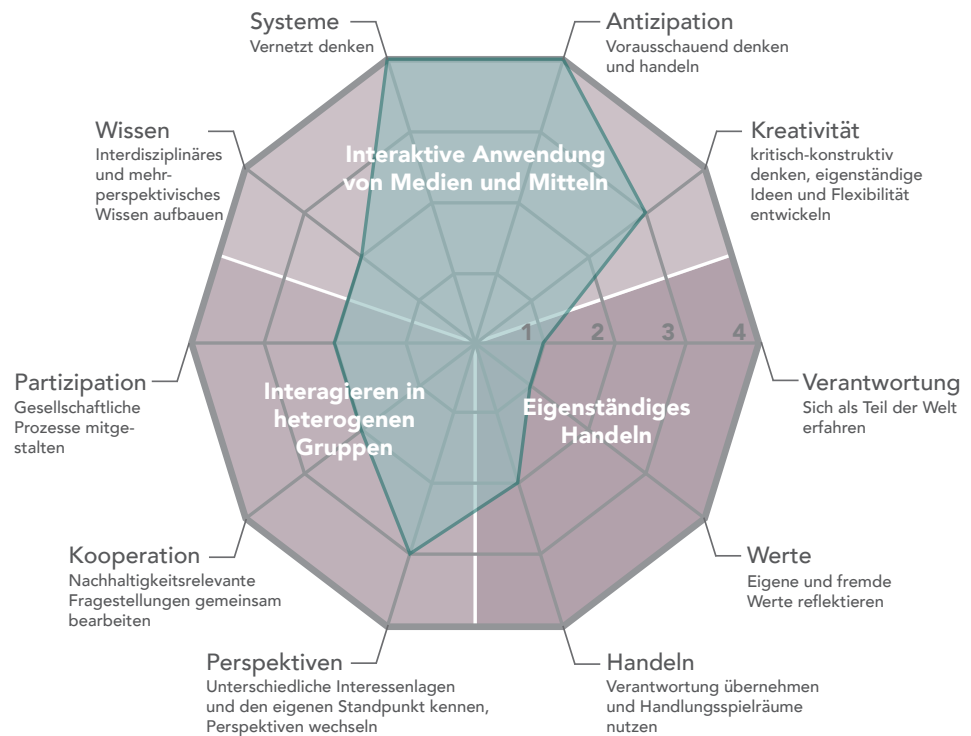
Systeme
Vernetzt denken

Antizipation
Vorausschauend denken und handeln

Wissen
Interdisziplinäres und mehrperspektivisches Wissen aufbauen

Interaktive Anwendung von Medien und Mitteln

Kreativität
kritisch-konstruktiv denken, eigenständige Ideen und Flexibilität entwickeln

1 2 3 4

Partizipation
Gesellschaftliche Prozesse mitgestalten

Interagieren in heterogenen Gruppen

Eigenständiges Handeln

Verantwortung
Sich als Teil der Welt erfahren

Kooperation
Nachhaltigkeitsrelevante Fragestellungen gemeinsam bearbeiten

Werte
Eigene und fremde Werte reflektieren

Perspektiven
Unterschiedliche Interessenlagen und den eigenen Standpunkt kennen, Perspektiven wechseln

Handeln
Verantwortung übernehmen und Handlungsspielräume nutzen